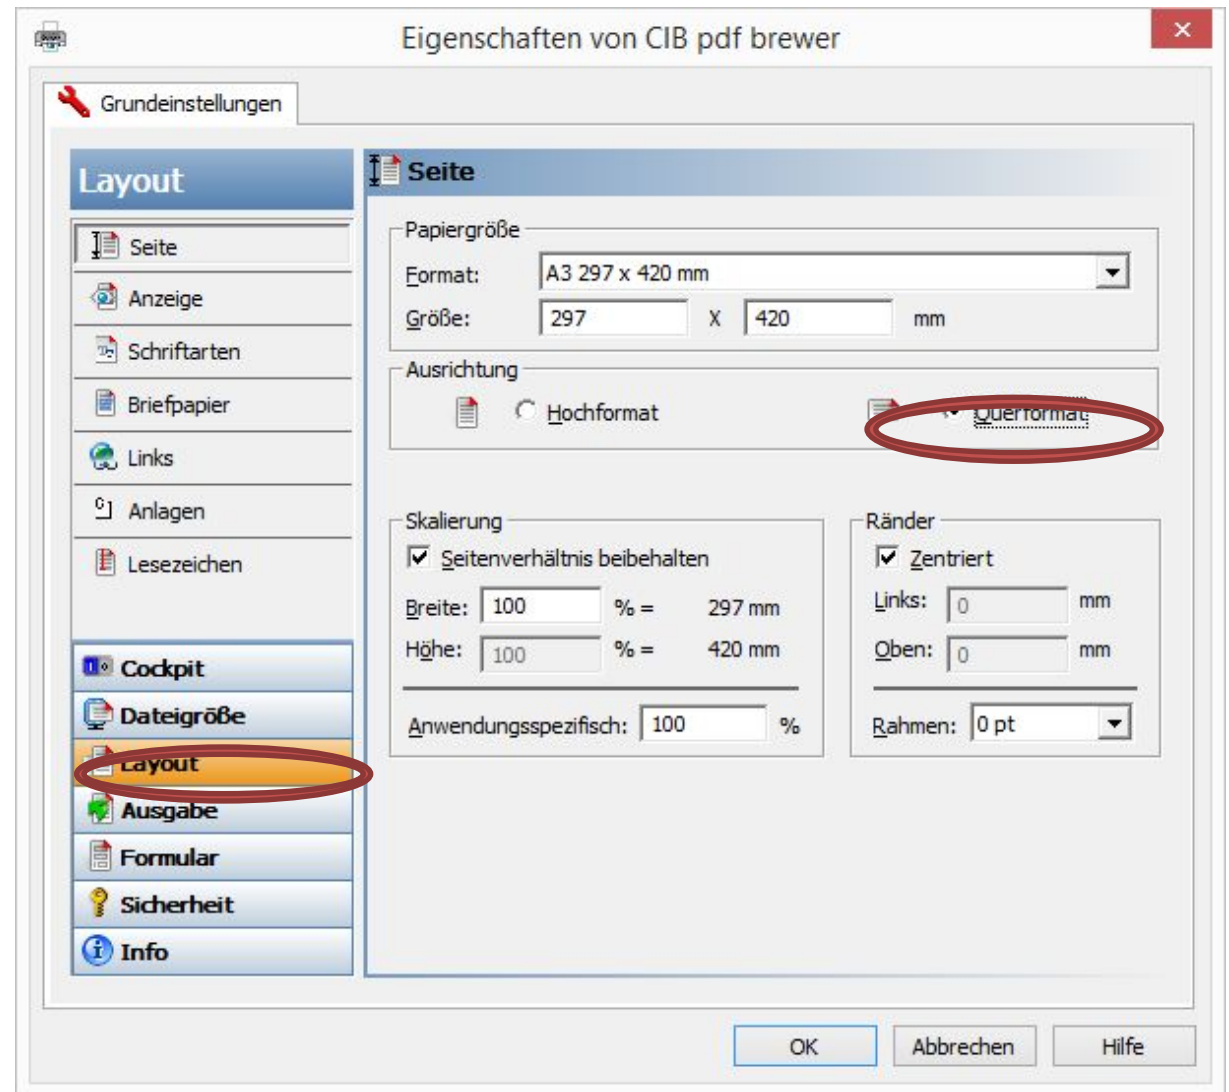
Eigenschaften von CIB pdf brewer

Grundeinstellungen

Layout

Seite

Anzeige

Schriftarten

Briefpapier

Links

Anlagen

Lesezeichen

Cockpit

Dateigröße

Layout

Ausgabe

Formular

Sicherheit

Info

Seite

Papiergröße

Format: A3 297 x 420 mm

Größe: 297 X 420 mm

Ausrichtung

Hochformat

Querformat

Skalierung

Seitenverhältnis beibehalten

Breite: 100 % = 297 mm

Höhe: 100 % = 420 mm

Anwendungsspezifisch: 100 %

Ränder

Zentriert

Links: 0 mm

Oben: 0 mm

Rahmen: 0 pt

OK

Abbrechen

Hilfe